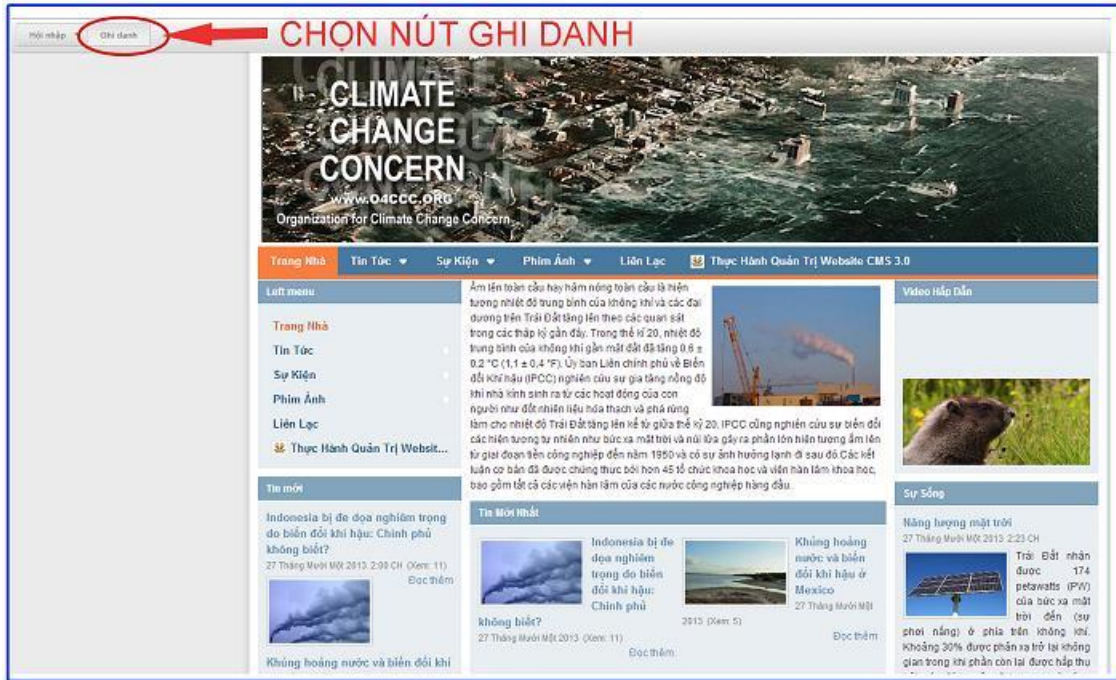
Hội nhập Ghi danh

CHỌN NÚT GHI DANH

CLIMATE CHANGE CONCERN
www.O4CCC.ORG
Organization for Climate Change Concern

Trang Nhà | Tin Tức | Sự Kiện | Phim Ảnh | Liên Lạc | Thực Hành Quản Trị Website CMS 3.0

Left menu

Trang Nhà
Tin Tức
Sự Kiện
Phim Ảnh
Liên Lạc
Thực Hành Quản Trị Websit...

Tin mới

Indonesia bị đe dọa nghiêm trọng do biến đổi khí hậu: Chính phủ không biết?
27 Tháng Mười Một 2013 2:00 CH (Xem: 11)
Đọc thêm

Khủng hoảng nước và biến đổi khí

Ấm lên toàn cầu hay hâm nóng toàn cầu là hiện tượng nhiệt độ trung bình của không khí và các đại dương trên Trái Đất tăng lên theo các quan sát trong các thập kỷ gần đây. Trong thế kỉ 20, nhiệt độ trung bình của không khí gần mặt đất đã tăng 0,6 ± 0,2 °C (1,1 ± 0,4 °F). Ủy ban Liên chính phủ về Biến đổi Khí hậu (IPCC) nghiên cứu sự gia tăng nồng độ khí nhà kính sinh ra từ các hoạt động của con người như đốt nhiên liệu hóa thạch và phá rừng làm cho nhiệt độ Trái Đất tăng lên kể từ giữa thế kỷ 20. IPCC cũng nghiên cứu sự biến đổi các hiện tượng tự nhiên như bức xạ mặt trời và núi lửa gây ra phần lớn hiện tượng ấm lên từ giai đoạn tiền công nghiệp đến năm 1950 và có sự ảnh hưởng lạnh đi sau đó Các kết luận cơ bản đã được chứng thực bởi hơn 45 tổ chức khoa học và viện hàn lâm khoa học, bao gồm tất cả các viện hàn lâm của các nước công nghiệp hàng đầu.

Tin Mới Nhất

Indonesia bị đe dọa nghiêm trọng do biến đổi khí hậu: Chính phủ không biết?
27 Tháng Mười Một 2013 (Xem: 11)
Đọc thêm

Khủng hoảng nước và biến đổi khí hậu ở Mexico
27 Tháng Mười Một 2013 (Xem: 5)
Đọc thêm

Video Hấp Dẫn

Sự Sống

Năng lượng mặt trời
27 Tháng Mười Một 2013 2:23 CH
Trái Đất nhận được 174 petawatts (PW) của bức xạ mặt trời đến (sự phơi nắng) ở phía trên không khí. Khoảng 30% được phản xạ trở lại không gian trong khi phần còn lại được hấp thụ